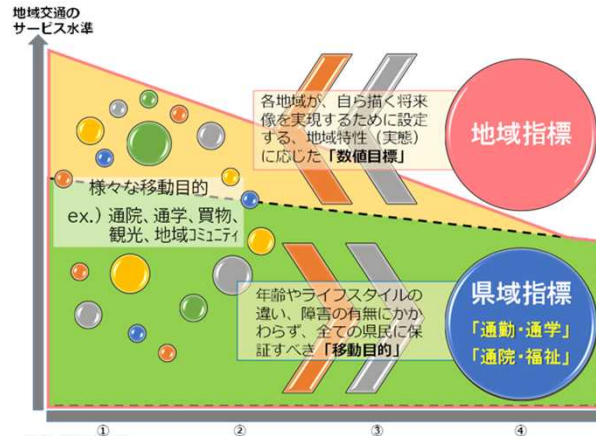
地域交通の
サービス水準

各地域が、自ら描く将来像を実現するために設定する、地域特性（実態）に応じた「数値目標」

地域指標

様々な移動目的
ex.）通院、通学、買物、観光、地域コミュニティ

年齢やライフスタイルの違い、障害の有無にかかわらず、全ての県民に保証すべき「移動目的」

県域指標
「通勤・通学」
「通院・福祉」

①
②
③
④